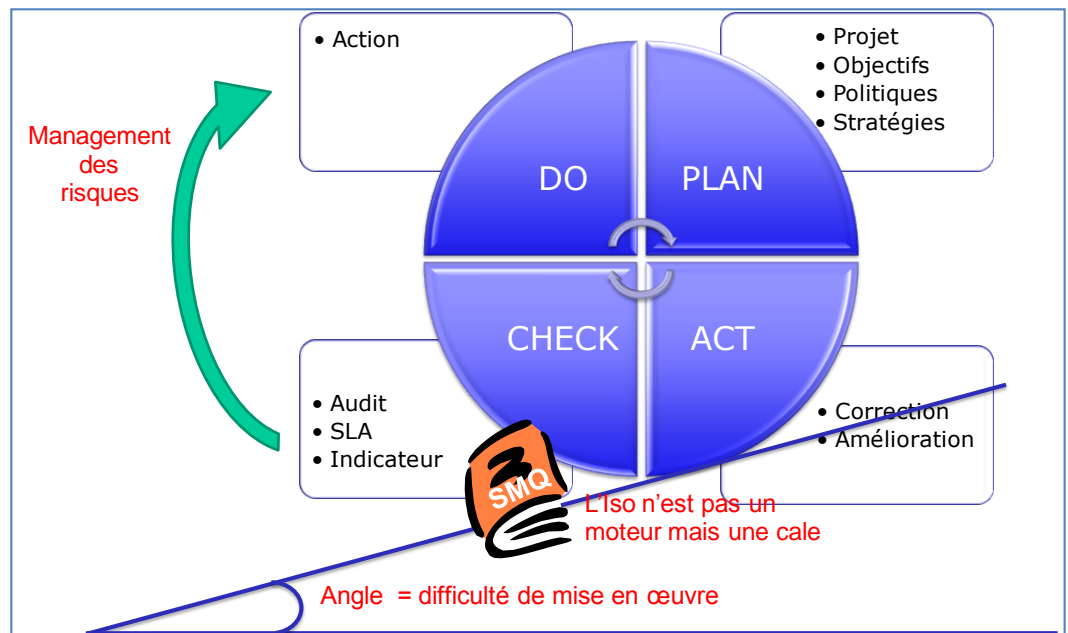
• Action

• Projet
• Objectifs
• Politiques
• Stratégies

Management des risques

DO

PLAN

CHECK

ACT

• Audit
• SLA
• Indicateur

• Correction
• Amélioration

SMQ

L'Iso n'est pas un moteur mais une cale

Angle = difficulté de mise en œuvre